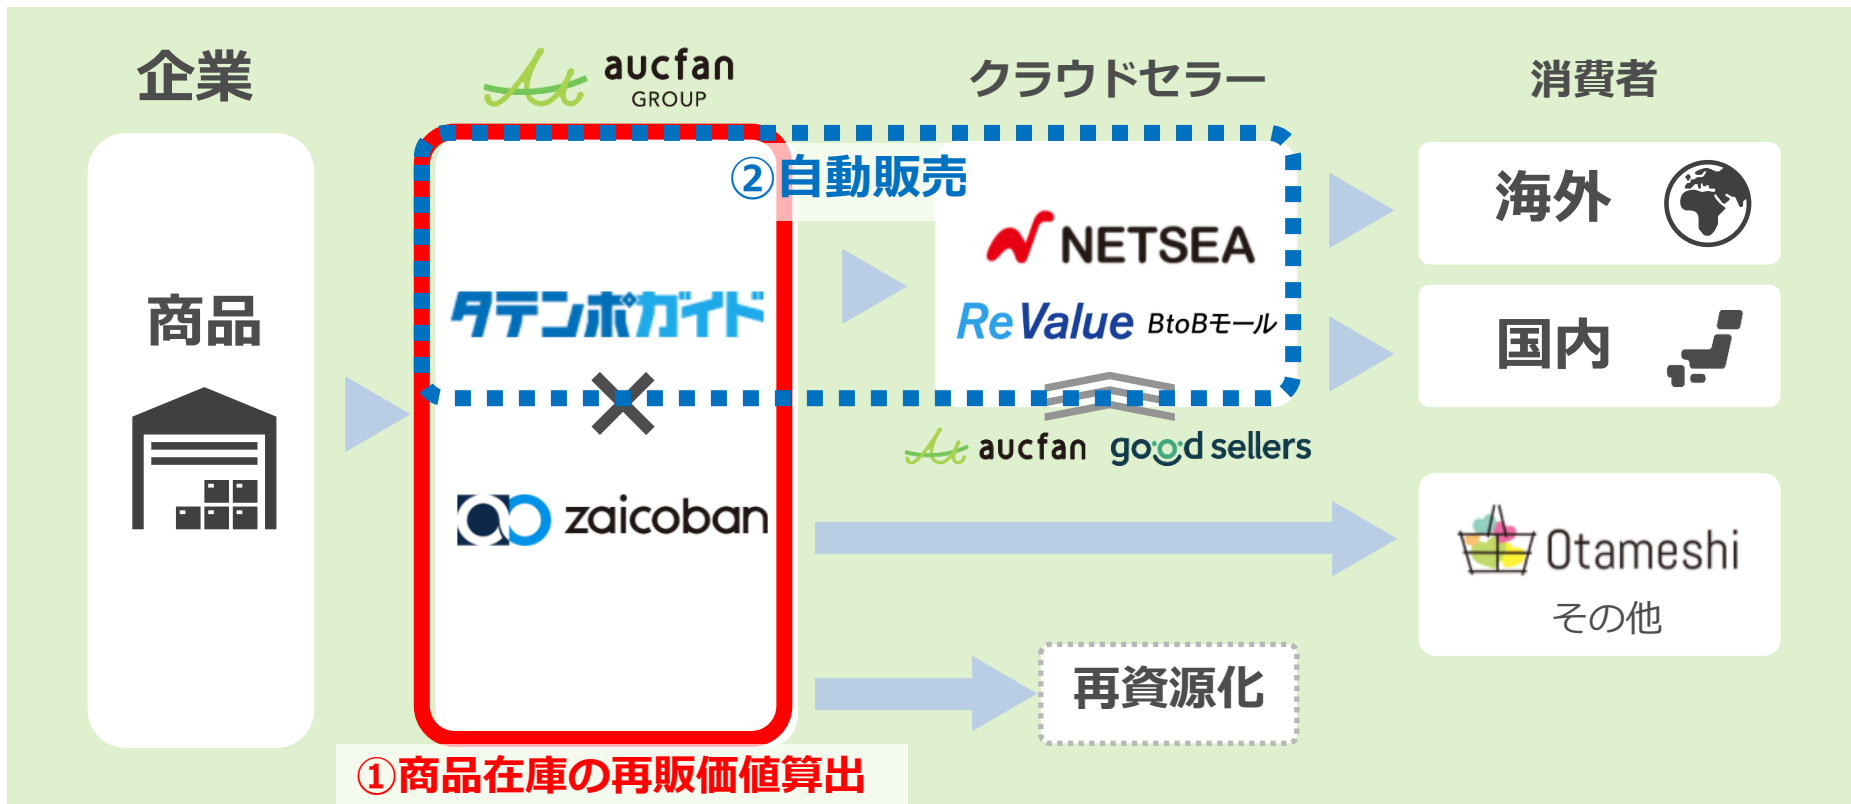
企業

aucfan GROUP

クラウドセラー

消費者

商品

②自動販売

タテンポガイド

×

zaicoban

NETSEA

ReValue BtoBモール

aucfan good sellers

海外

国内

Otameshi

その他

再資源化

①商品在庫の再販価値算出